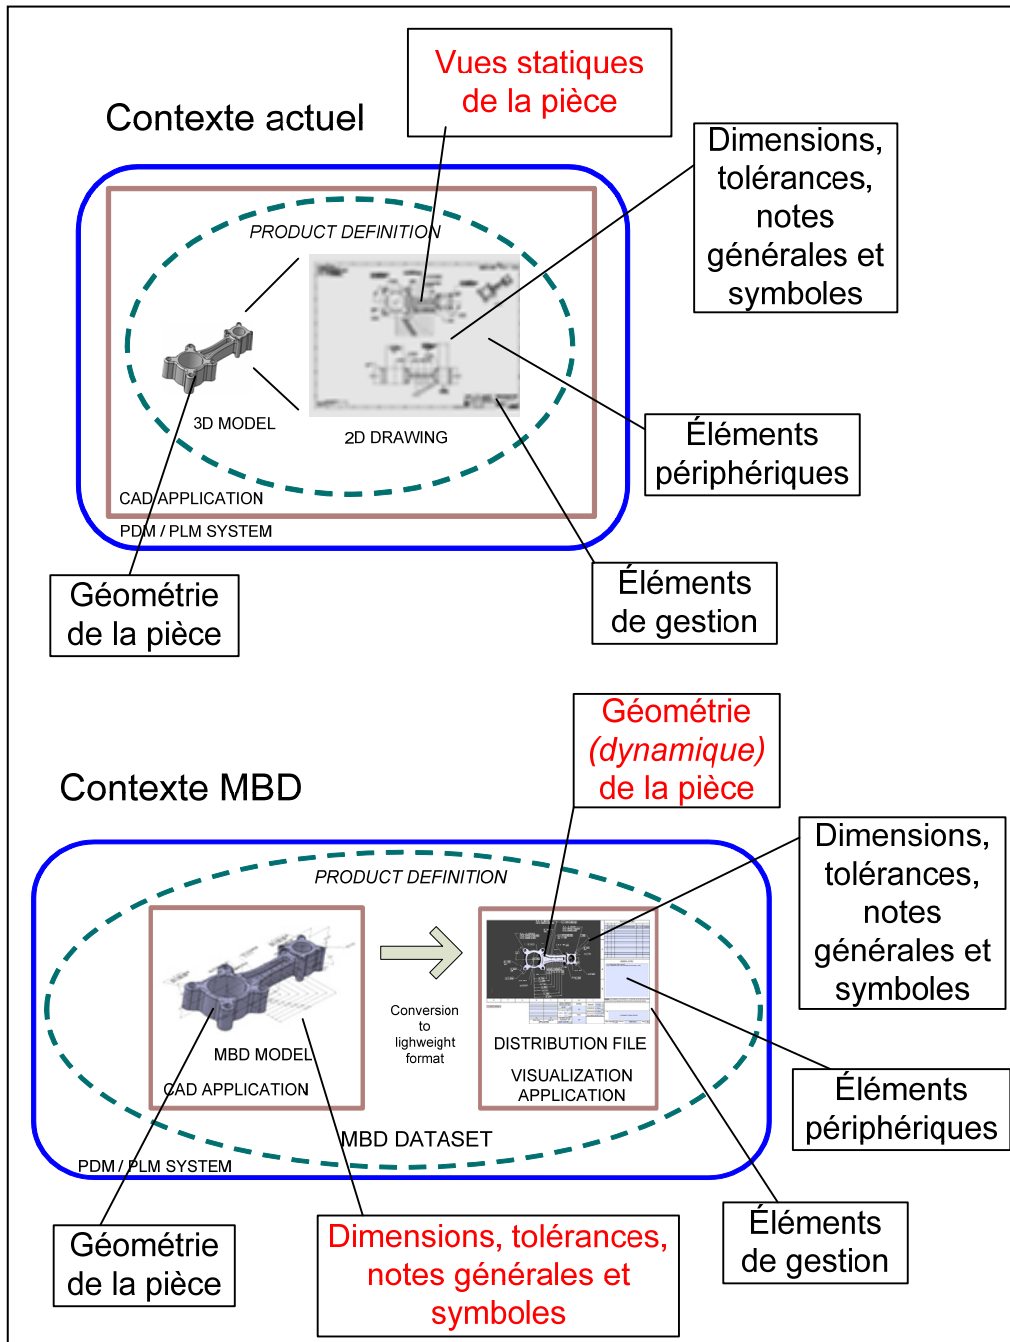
Vues statiques de la pièce

Contexte actuel

Dimensions, tolérances, notes générales et symboles

PRODUCT DEFINITION

3D MODEL

2D DRAWING

Éléments périphériques

CAD APPLICATION

PDM / PLM SYSTEM

Éléments de gestion

Géométrie de la pièce

Géométrie (dynamique) de la pièce

Contexte MBD

Dimensions, tolérances, notes générales et symboles

PRODUCT DEFINITION

Conversion to lighweight format

MBD MODEL

CAD APPLICATION

DISTRIBUTION FILE

VISUALIZATION APPLICATION

Éléments périphériques

MBD DATASET

PDM / PLM SYSTEM

Éléments de gestion

Géométrie de la pièce

Dimensions, tolérances, notes générales et symboles